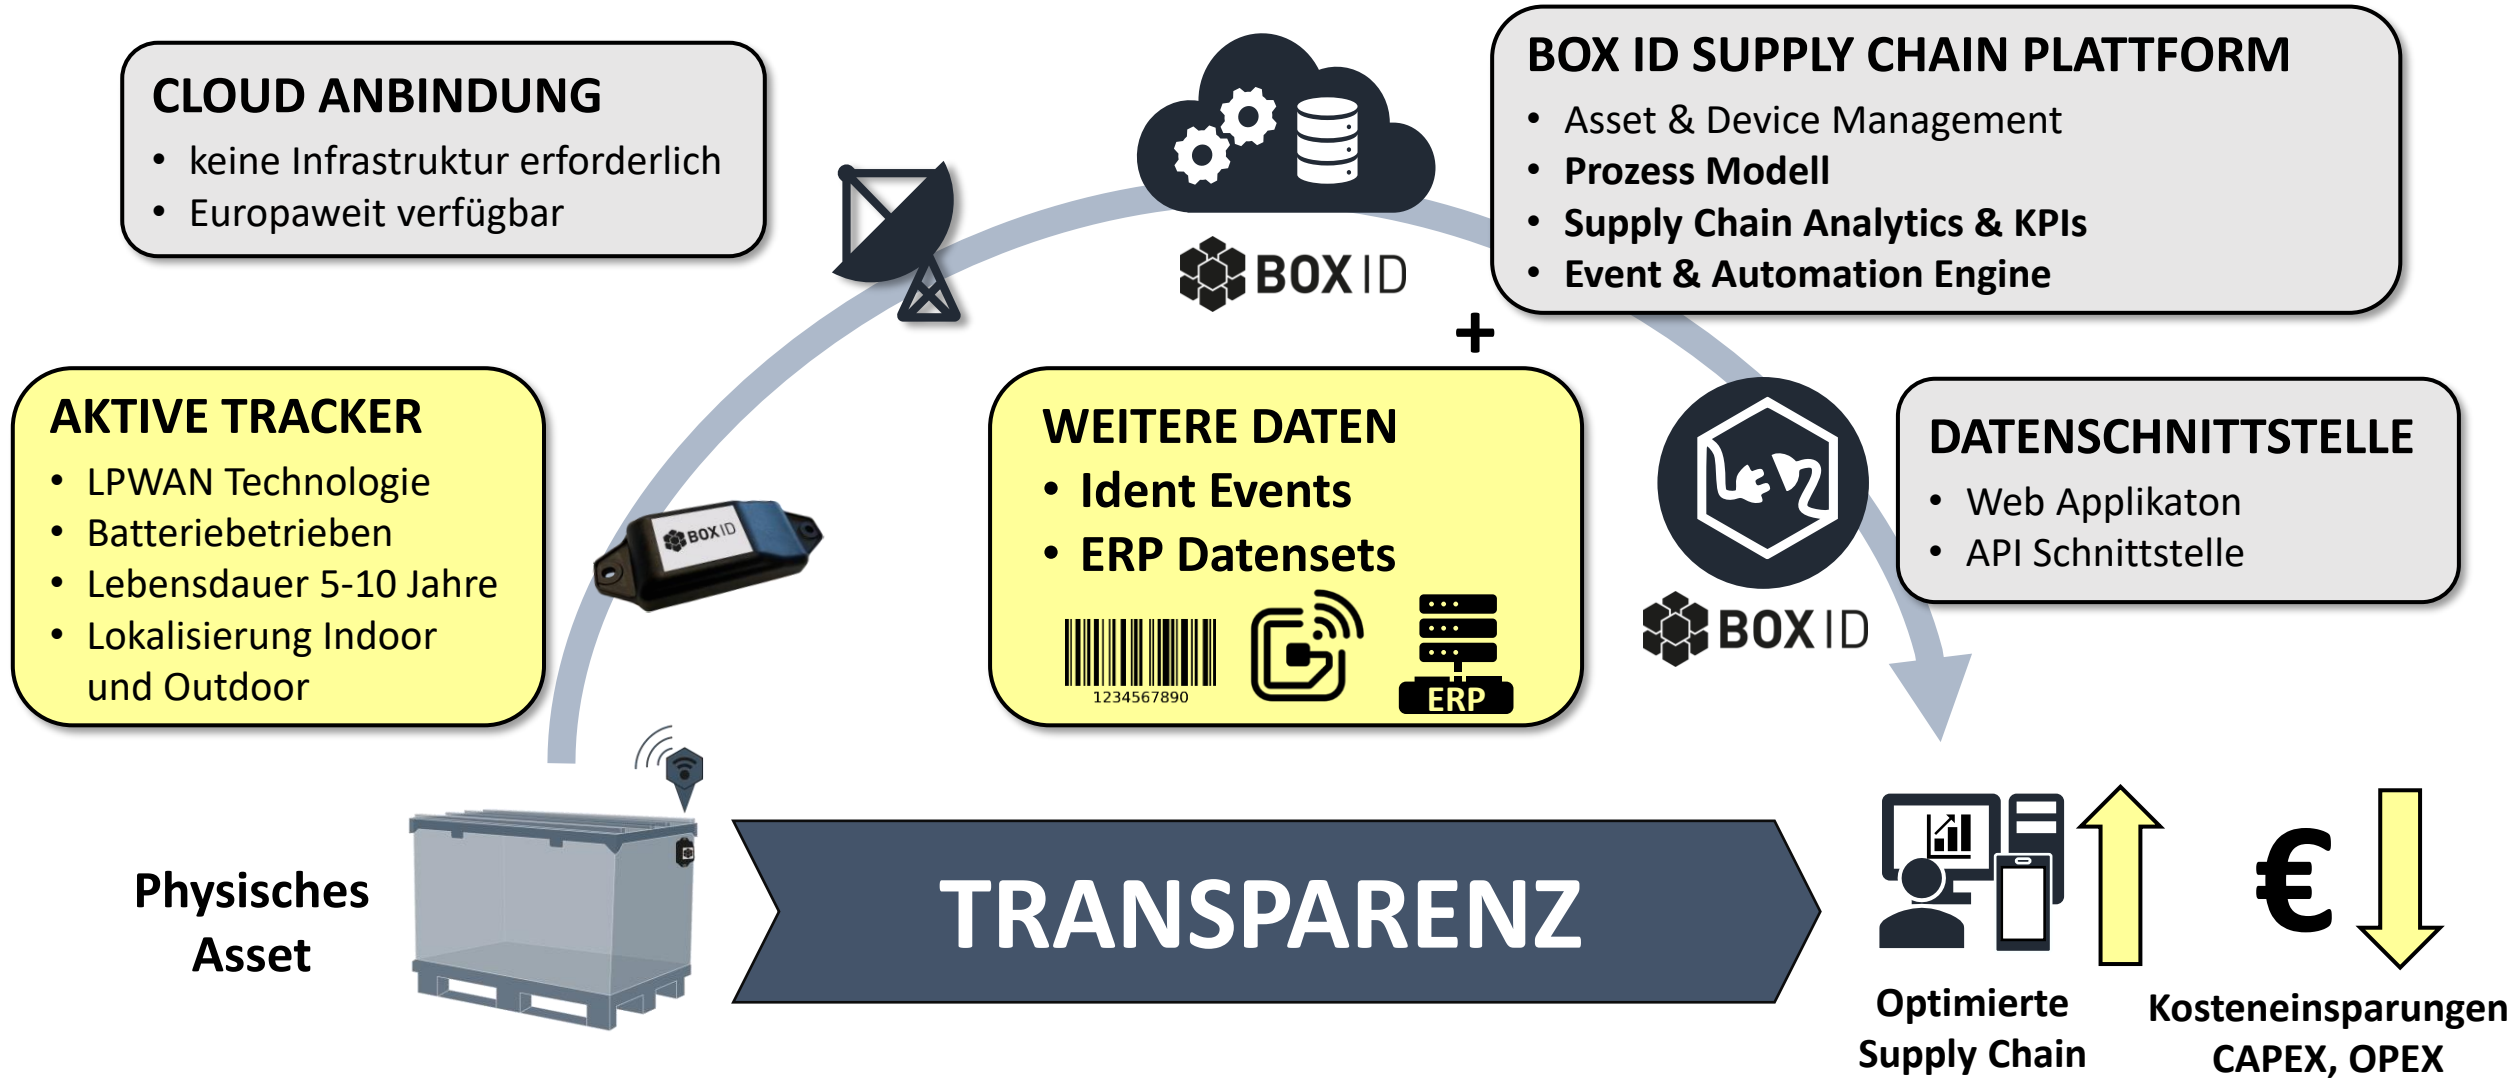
CLOUD ANBINDUNG
• keine Infrastruktur erforderlich
• Europaweit verfügbar

BOX ID

BOX ID SUPPLY CHAIN PLATTFORM
• Asset & Device Management
• Prozess Modell
• Supply Chain Analytics & KPIs
• Event & Automation Engine

+

AKTIVE TRACKER
• LPWAN Technologie
• Batteriebetrieben
• Lebensdauer 5-10 Jahre
• Lokalisierung Indoor und Outdoor

BOX ID

WEITERE DATEN
• Ident Events
• ERP Datensets

1234567890

ERP

BOX ID

DATENSCHNITTSTELLE
• Web Applikaton
• API Schnittstelle

Physisches Asset

TRANSPARENZ

€

Optimierte Supply Chain

Kosteneinsparungen CAPEX, OPEX